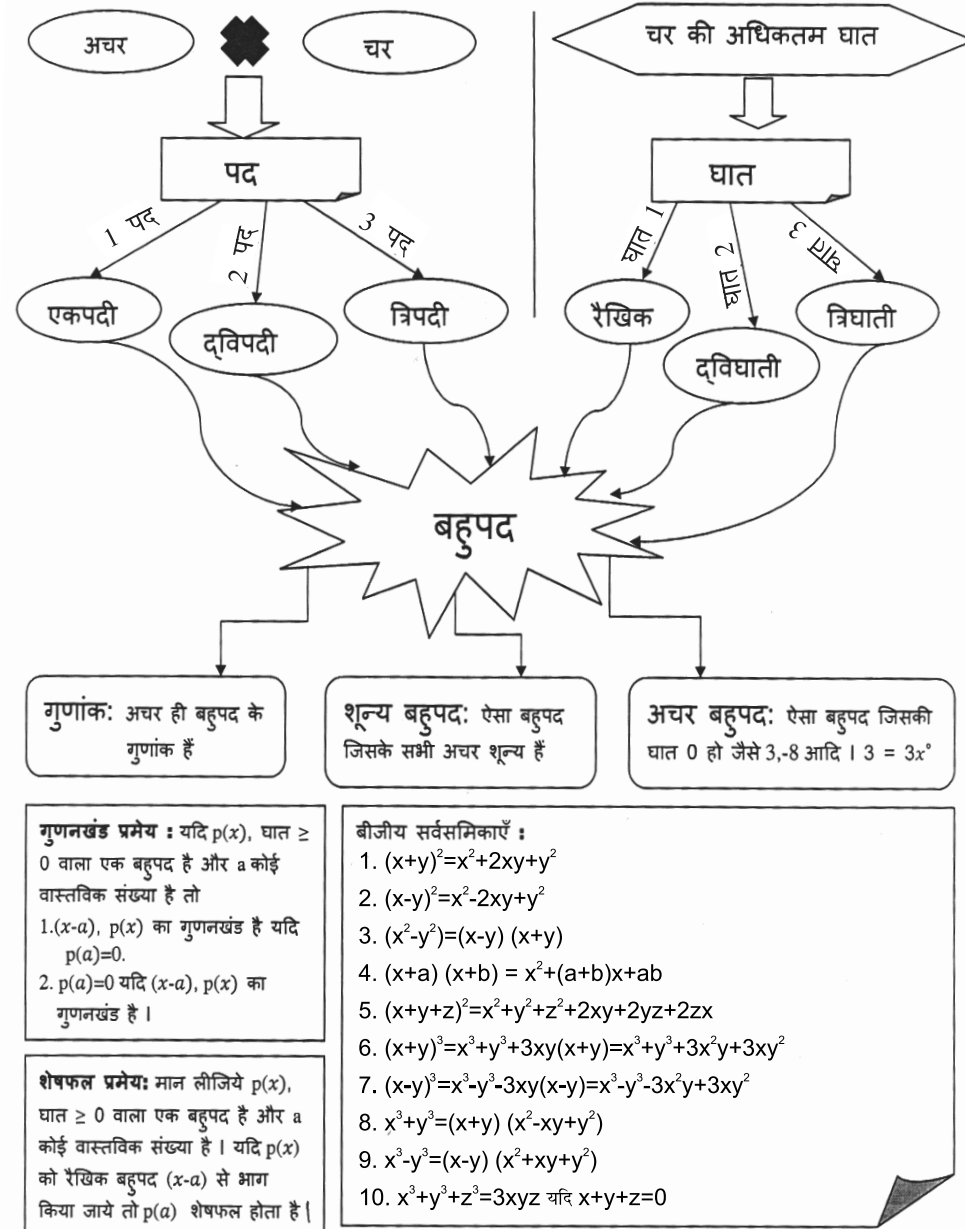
अचर

चर

पद

1 पद

2 पद

3 पद

एकपदी

द्विपदी

त्रिपदी

चर की अधिकतम घात

घात

घात 1

घात 2

घात 3

रैखिक

द्विघाती

त्रिघाती

बहुपद

गुणांक: अचर ही बहुपद के गुणांक हैं

शून्य बहुपद: ऐसा बहुपद जिसके सभी अचर शून्य हैं

अचर बहुपद: ऐसा बहुपद जिसकी घात 0 हो जैसे 3,-8 आदि । $3 = 3x^0$

गुणनखंड प्रमेय : यदि $p(x)$, घात $\geq 0$ वाला एक बहुपद है और a कोई वास्तविक संख्या है तो
1.$(x-a)$, $p(x)$ का गुणनखंड है यदि $p(a)=0$.
2. $p(a)=0$ यदि $(x-a)$, $p(x)$ का गुणनखंड है ।

शेषफल प्रमेय: मान लीजिये $p(x)$, घात $\geq 0$ वाला एक बहुपद है और a कोई वास्तविक संख्या है । यदि $p(x)$ को रैखिक बहुपद $(x-a)$ से भाग किया जाये तो $p(a)$ शेषफल होता है ।

बीजीय सर्वसमिकाएँ :
1. $(x+y)^2=x^2+2xy+y^2$
2. $(x-y)^2=x^2-2xy+y^2$
3. $(x^2-y^2)=(x-y)(x+y)$
4. $(x+a)(x+b) = x^2+(a+b)x+ab$
5. $(x+y+z)^2=x^2+y^2+z^2+2xy+2yz+2zx$
6. $(x+y)^3=x^3+y^3+3xy(x+y)=x^3+y^3+3x^2y+3xy^2$
7. $(x-y)^3=x^3-y^3-3xy(x-y)=x^3-y^3-3x^2y+3xy^2$
8. $x^3+y^3=(x+y)(x^2-xy+y^2)$
9. $x^3-y^3=(x-y)(x^2+xy+y^2)$
10. $x^3+y^3+z^3=3xyz$ यदि $x+y+z=0$